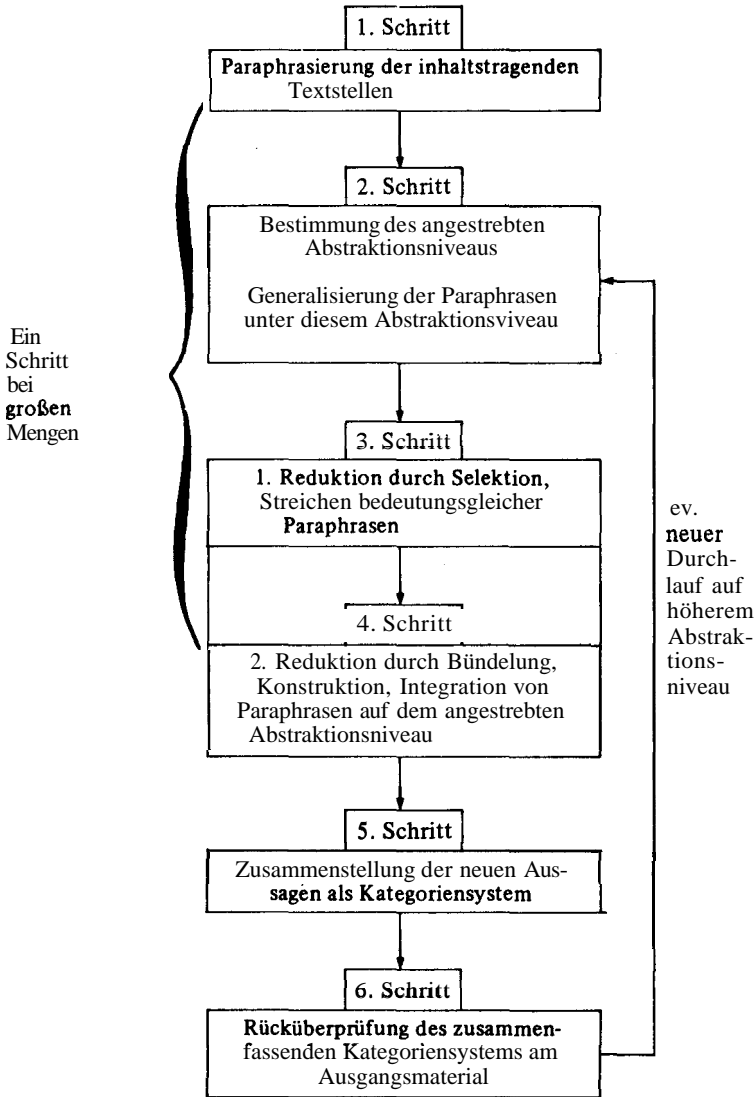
1. Schritt

Paraphrasierung der inhaltstragenden Textstellen

2. Schritt

Bestimmung des angestrebten Abstraktionsniveaus

Generalisierung der Paraphrasen unter diesem Abstraktionsviveau

Ein Schritt bei großen Mengen

3. Schritt

1. Reduktion durch Selektion, Streichen bedeutungsgleicher Paraphrasen

4. Schritt

2. Reduktion durch Bündelung, Konstruktion, Integration von Paraphrasen auf dem angestrebten Abstraktionsniveau

ev. neuer Durchlauf auf höherem Abstraktionsniveau

5. Schritt

Zusammenstellung der neuen Aussagen als Kategoriensystem

6. Schritt

Rücküberprüfung des zusammenfassenden Kategoriensystems am Ausgangsmaterial